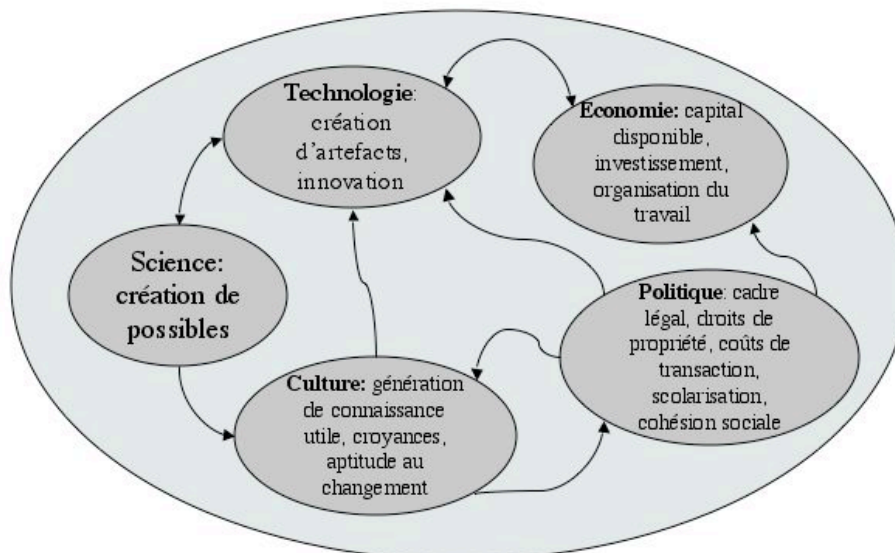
**Technologie**: création d'artefacts, innovation

**Economie:** capital disponible, investissement, organisation du travail

**Science: création de possibles**

**Politique**: cadre légal, droits de propriété, coûts de transaction, scolarisation, cohésion sociale

**Culture:** génération de connaissance utile, croyances, aptitude au changement